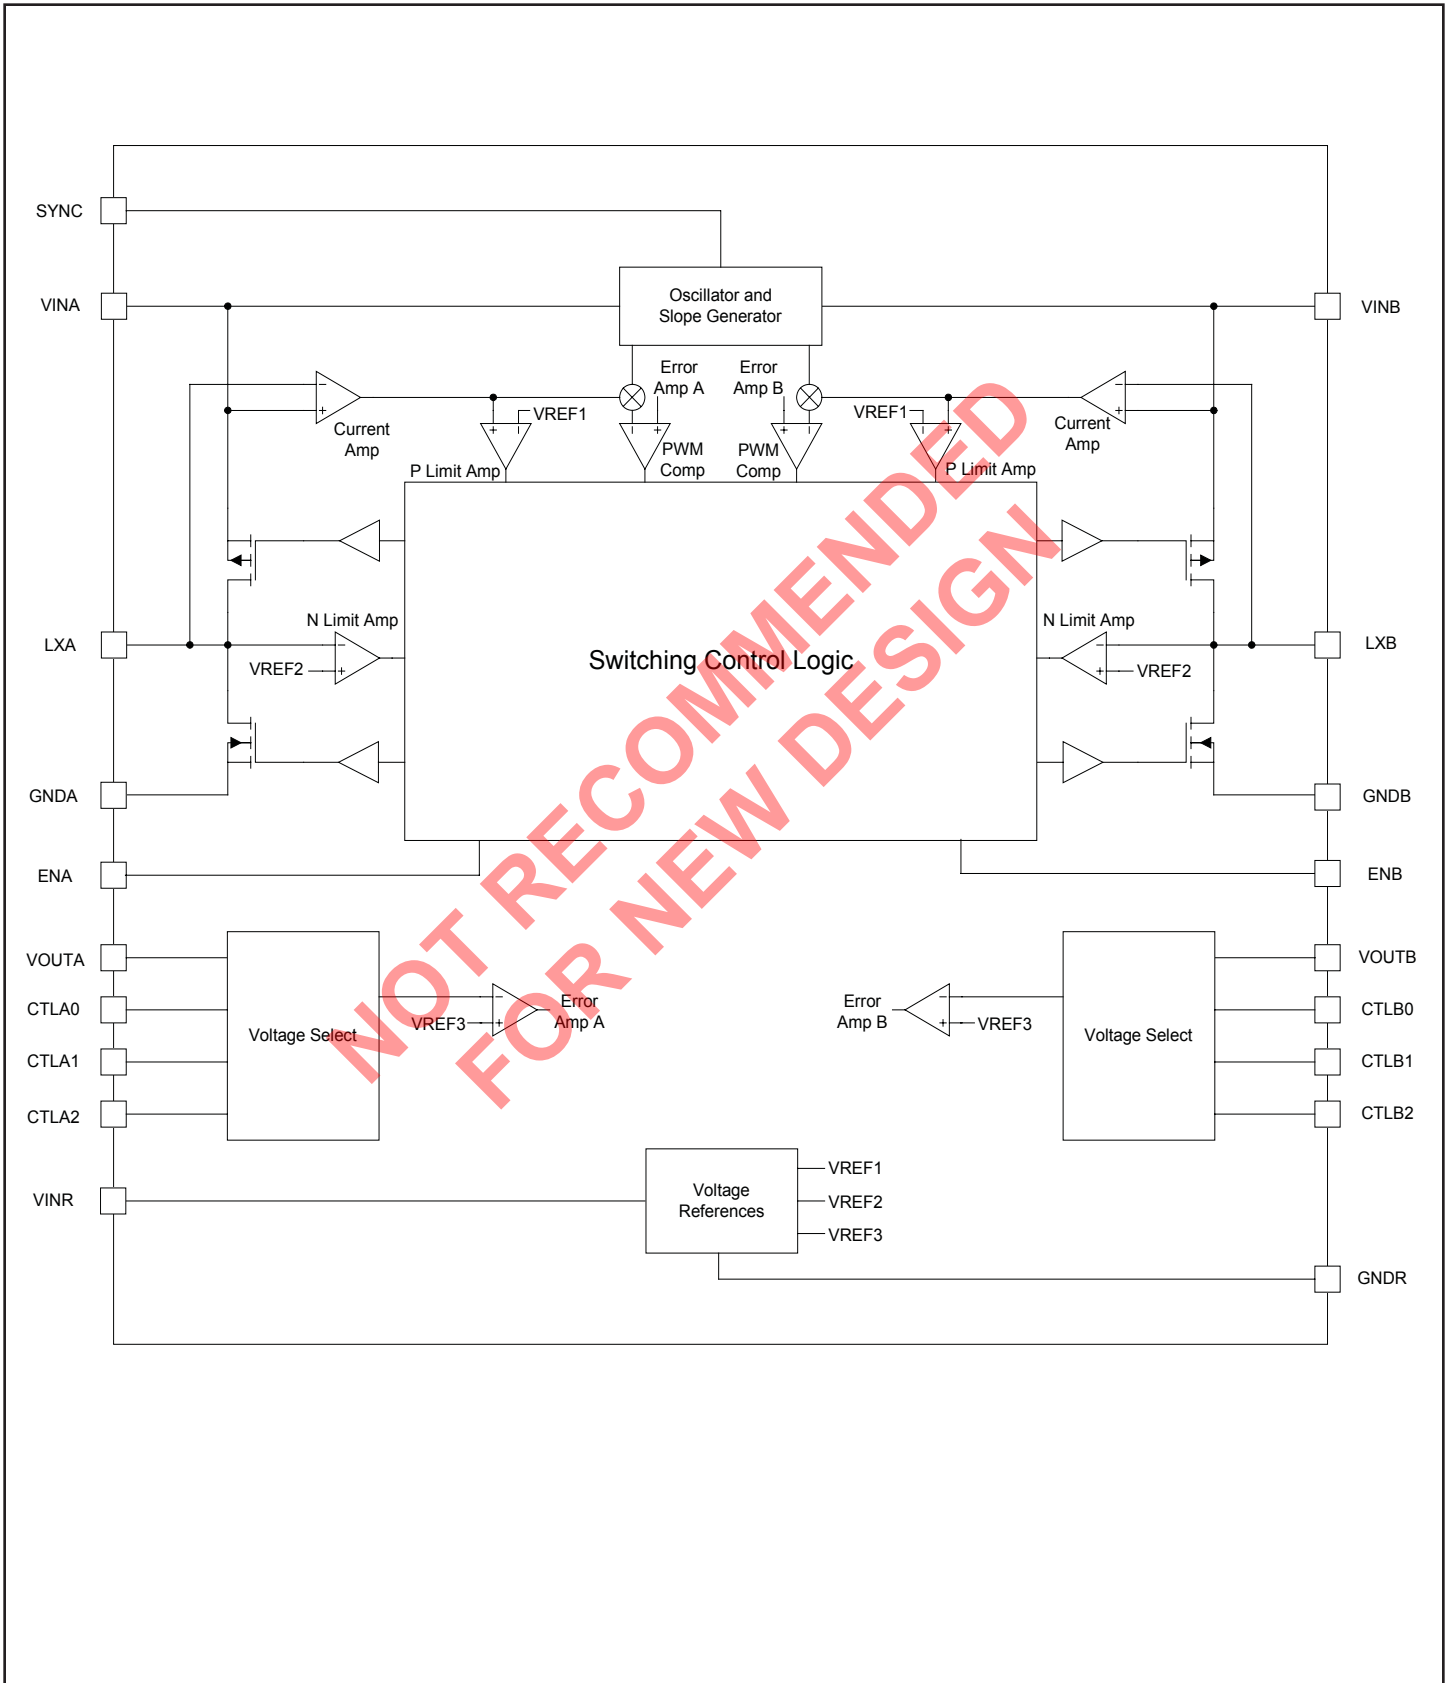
SYNC

VINA

Oscillator and Slope Generator

VINB

Error Amp A

Error Amp B

Current Amp

VREF1

VREF1

Current Amp

P Limit Amp

PWM Comp

PWM Comp

P Limit Amp

N Limit Amp

N Limit Amp

LXA

LXB

VREF2

Switching Control Logic

VREF2

GNDA

GNDB

ENA

ENB

VOUTA

VOUTB

CTLA0

Error Amp A

Error Amp B

CTLB0

Voltage Select

VREF3

VREF3

Voltage Select

CTLA1

CTLB1

CTLA2

CTLB2

VREF1

VINR

Voltage References

VREF2

VREF3

GNDR

NOT RECOMMENDED FOR NEW DESIGN